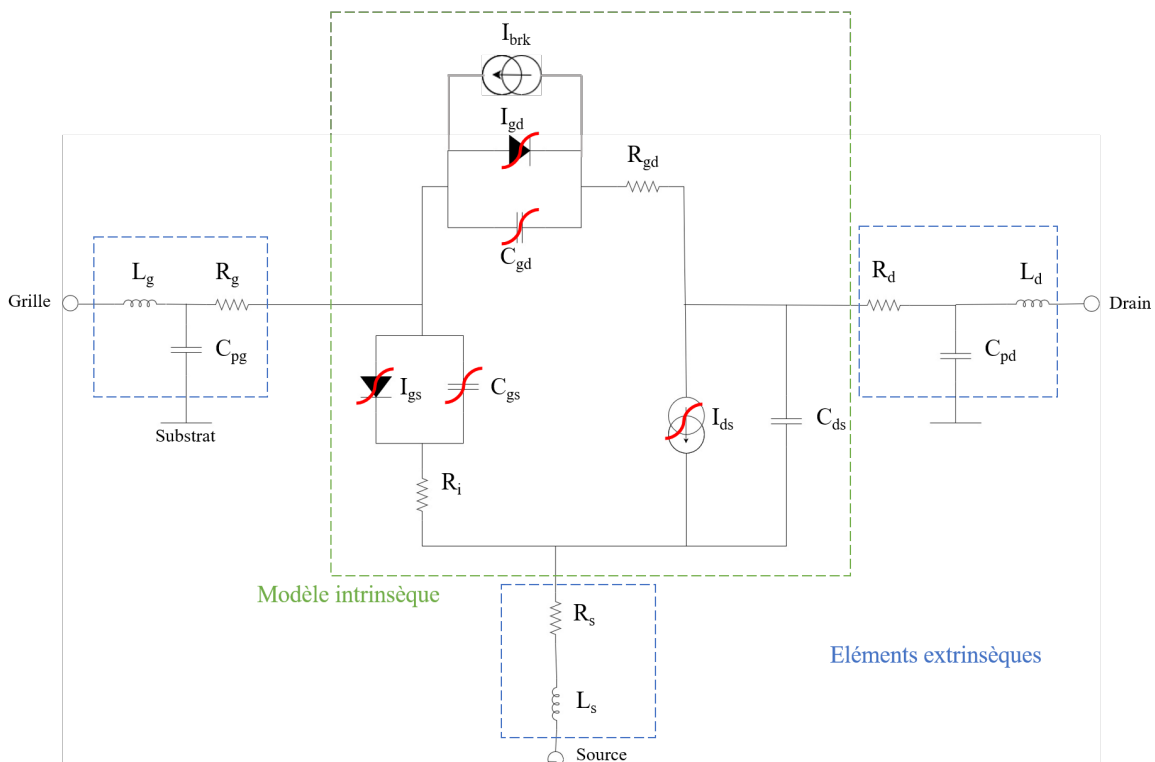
$I_{brk}$

$I_{gd}$

$R_{gd}$

$C_{gd}$

Grille

$L_g$

$R_g$

$C_{pg}$

Substrat

$I_{gs}$

$C_{gs}$

$R_i$

$I_{ds}$

$C_{ds}$

$R_d$

$L_d$

Drain

$C_{pd}$

Modèle intrinsèque

$R_s$

$L_s$

Source

Eléments extrinsèques